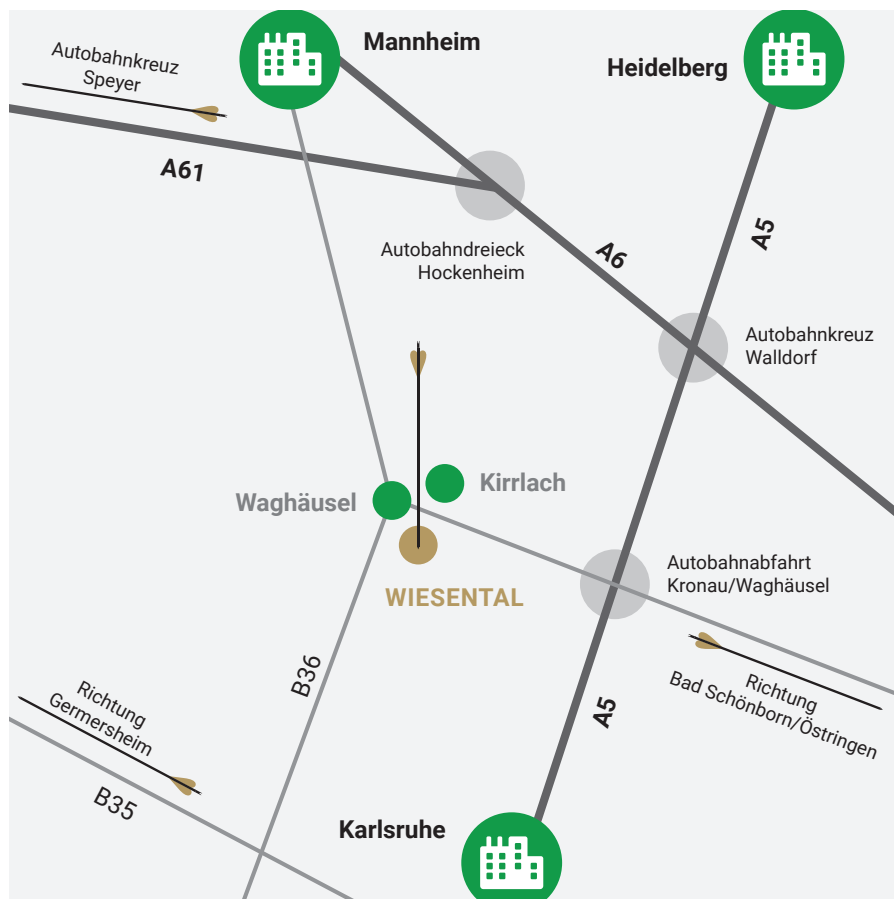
Autobahnkreuz Speyer

Mannheim

Heidelberg

A61

Autobahndreieck Hockenheim

A6

A5

Autobahnkreuz Walldorf

Kirrlach

Waghäusel

WIESENTAL

Autobahnabfahrt Kronau/Waghäusel

Richtung Bad Schönborn/Östringen

B36

Richtung Germersheim

A5

B35

Karlsruhe